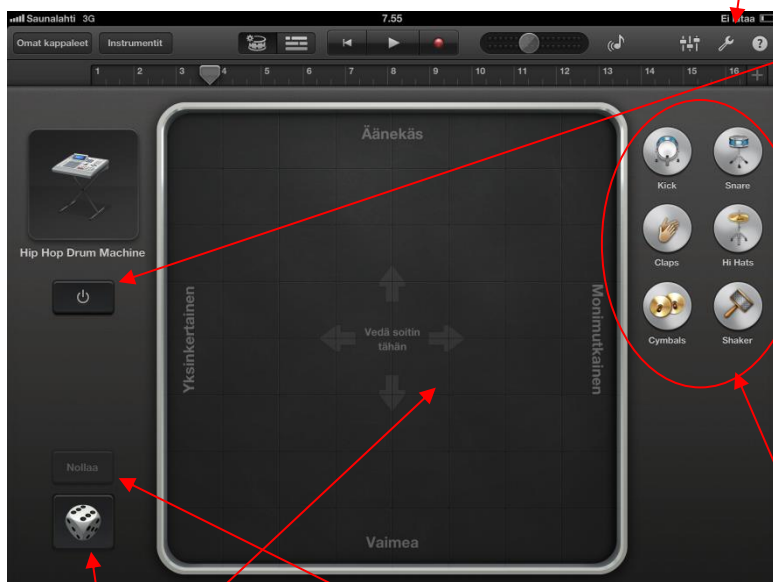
Saunalahti 3G
7.55
Ei lataa

Omat kappaleet
Instrumentit

1 2 3 4 5 6 7 8 9 10 11 12 13 14 15 16

Hip Hop Drum Machine

Äänekäs

Yksinkertainen

Vedä soitin tähän

Monimutkainen

Vaimea

Nollaa

Kick
Snare
Claps
Hi Hats
Cymbals
Shaker